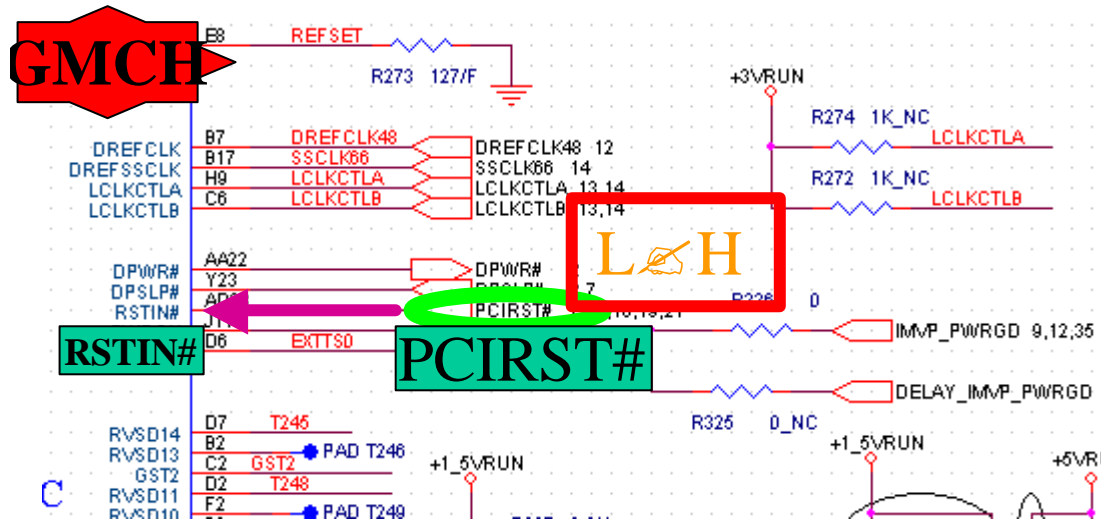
GMCH
B8 REFSET
R273 127/F
+3VRUN
R274 1K_NC LCLKCTLA
R272 1K_NC LCLKCTLB
DREFCLK B7 DREFCLK48 DREFCLK48 12
DREFSSCLK B17 SSCLK66 SSCLK66 14
LCLKCTLA H9 LCLKCTLA LCLKCTLA 13,14
LCLKCTLB C6 LCLKCTLB LCLKCTLB 13,14
L✍H
DPWR# AA22 DPWR#
DPSLP# Y23 DPSLP# 7
RSTIN# AD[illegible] PCIRST# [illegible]16,19,21
R326 0
RSTIN#
PCIRST#
D6 EXTTS0
IMVP_PWRGD 9,12,35
DELAY_IMVP_PWRGD
R325 0_NC
RVSD14 D7 T245
RVSD13 B2 PAD T246
GST2 C2 GST2
RVSD11 D2 T248
RVSD10 F2 PAD T249
+1_5VRUN
+1_5VRUN
+5V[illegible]
C